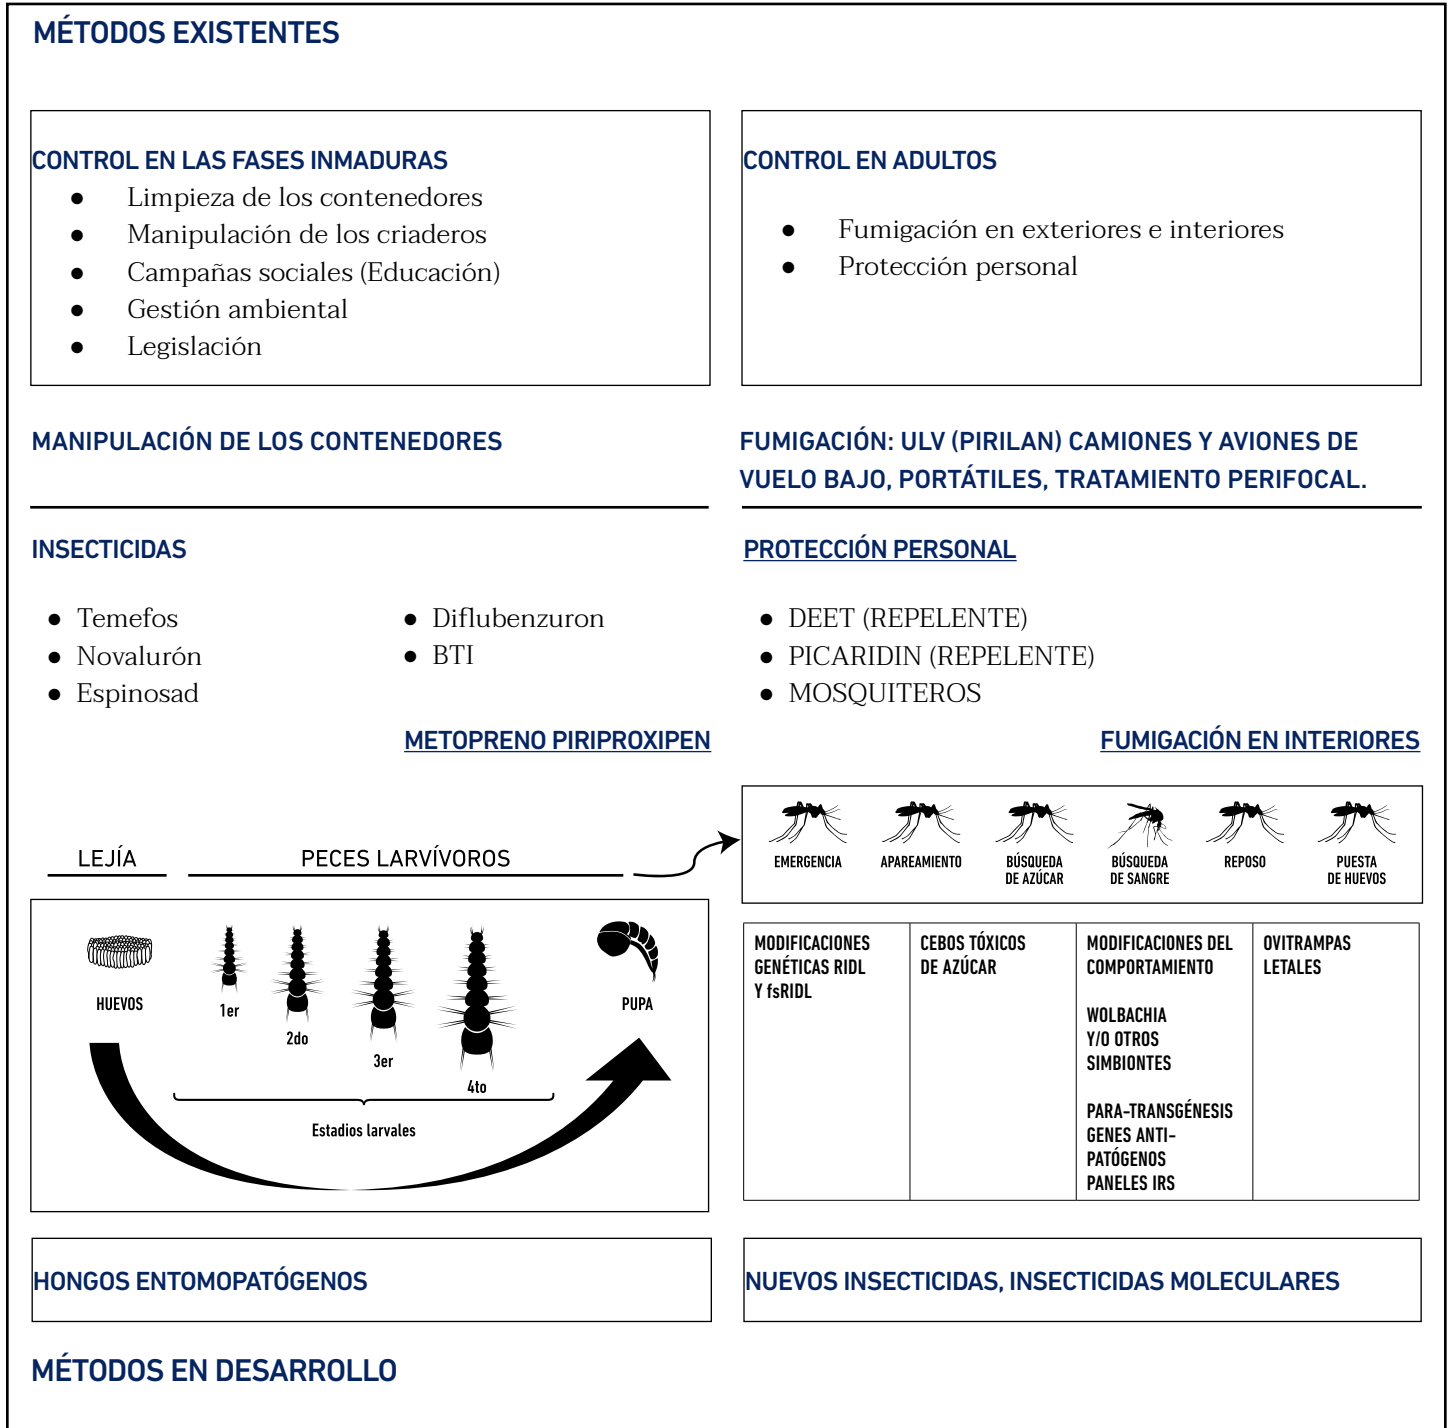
MÉTODOS EXISTENTES

CONTROL EN LAS FASES INMADURAS
- Limpieza de los contenedores
- Manipulación de los criaderos
- Campañas sociales (Educación)
- Gestión ambiental
- Legislación

CONTROL EN ADULTOS
- Fumigación en exteriores e interiores
- Protección personal

MANIPULACIÓN DE LOS CONTENEDORES

FUMIGACIÓN: ULV (PIRILAN) CAMIONES Y AVIONES DE VUELO BAJO, PORTÁTILES, TRATAMIENTO PERIFOCAL.

INSECTICIDAS
- Temefos
- Novalurón
- Espinosad
- Diflubenzuron
- BTI

METOPRENO PIRIPROXIPEN

PROTECCIÓN PERSONAL
- DEET (REPELENTE)
- PICARIDIN (REPELENTE)
- MOSQUITEROS

FUMIGACIÓN EN INTERIORES

LEJÍA
PECES LARVÍVOROS

HUEVOS
1er
2do
3er
4to
PUPA
Estadios larvales

EMERGENCIA
APAREAMIENTO
BÚSQUEDA DE AZÚCAR
BÚSQUEDA DE SANGRE
REPOSO
PUESTA DE HUEVOS

| MODIFICACIONES GENÉTICAS RIDL Y fsRIDL | CEBOS TÓXICOS DE AZÚCAR | MODIFICACIONES DEL COMPORTAMIENTO<br><br>WOLBACHIA Y/O OTROS SIMBIONTES<br><br>PARA-TRANSGÉNESIS GENES ANTI-PATÓGENOS PANELES IRS | OVITRAMPAS LETALES |
|---|---|---|---|

HONGOS ENTOMOPATÓGENOS

NUEVOS INSECTICIDAS, INSECTICIDAS MOLECULARES

MÉTODOS EN DESARROLLO